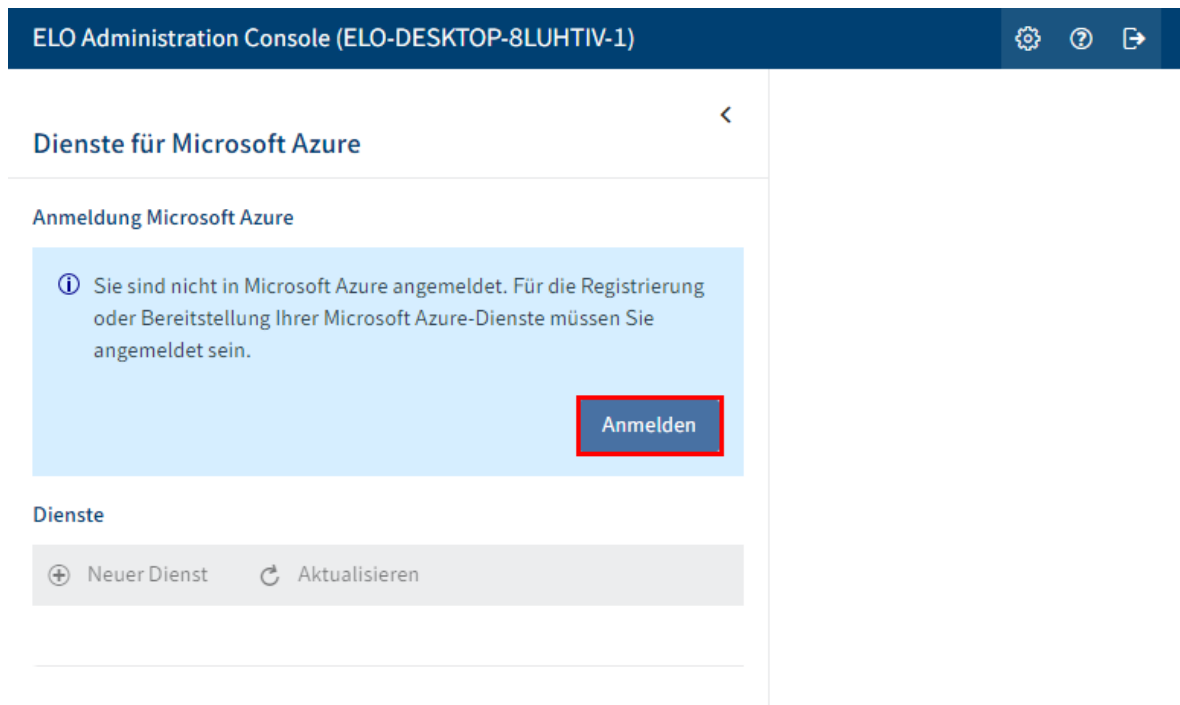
ELO Administration Console (ELO-DESKTOP-8LUHTIV-1)

Dienste für Microsoft Azure

Anmeldung Microsoft Azure

Sie sind nicht in Microsoft Azure angemeldet. Für die Registrierung oder Bereitstellung Ihrer Microsoft Azure-Dienste müssen Sie angemeldet sein.

Anmelden

Dienste

Neuer Dienst Aktualisieren